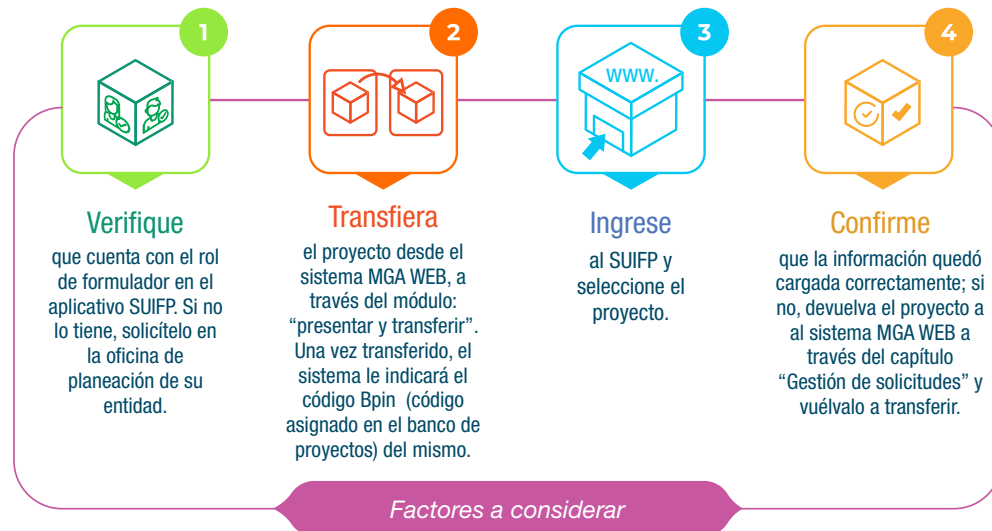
1

Verifique

que cuenta con el rol de formulador en el aplicativo SUIFP. Si no lo tiene, solicítelo en la oficina de planeación de su entidad.

2

Transfiera

el proyecto desde el sistema MGA WEB, a través del módulo: “presentar y transferir”. Una vez transferido, el sistema le indicará el código Bpin (código asignado en el banco de proyectos) del mismo.

3

WWW.

Ingrese

al SUIFP y seleccione el proyecto.

4

Confirme

que la información quedó cargada correctamente; si no, devuelva el proyecto a al sistema MGA WEB a través del capítulo “Gestión de solicitudes” y vuélvalo a transferir.

Factores a considerar